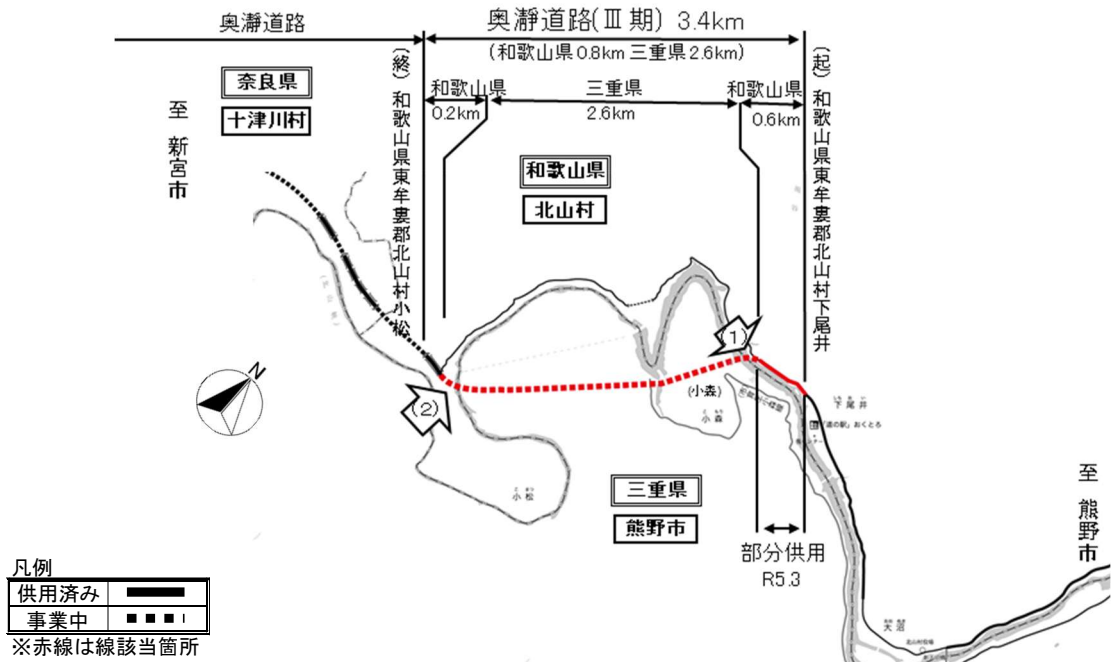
奥瀞道路

奥瀞道路(Ⅲ期) 3.4km

(和歌山県 0.8km 三重県 2.6km)

(終) 和歌山県東牟婁郡北山村小松

(起) 和歌山県東牟婁郡北山村下尾井

和歌山県
0.2km

三重県
2.6km

和歌山県
0.6km

奈良県

十津川村

至 新宮市

和歌山県

北山村

(1)

(2)

(小森)

小森

下尾井

「道の駅」おくとろ

小松

三重県

熊野市

部分供用
R5.3

至 熊野市

凡例

| 供用済み | |
|---|---|
| 事業中 | |

※赤線は線該当箇所